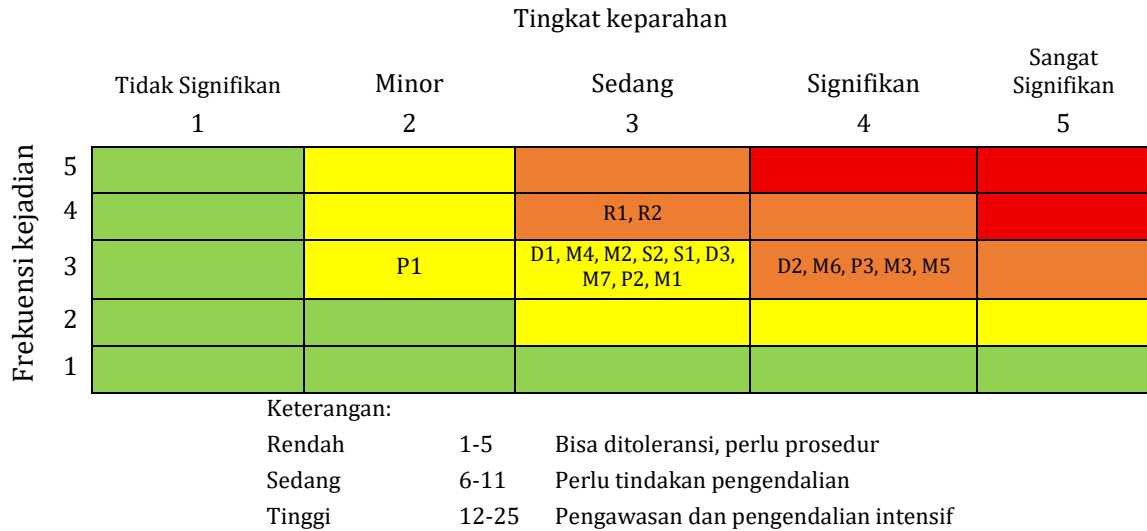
Tingkat keparahan

| Frekuensi kejadian | Tidak Signifikan 1 | Minor 2 | Sedang 3 | Signifikan 4 | Sangat Signifikan 5 |
|---|---|---|---|---|---|
| 5 | | | | | |
| 4 | | | R1, R2 | | |
| 3 | | P1 | D1, M4, M2, S2, S1, D3, M7, P2, M1 | D2, M6, P3, M3, M5 | |
| 2 | | | | | |
| 1 | | | | | |

Keterangan:

| | | |
|---|---|---|
| Rendah | 1-5 | Bisa ditoleransi, perlu prosedur |
| Sedang | 6-11 | Perlu tindakan pengendalian |
| Tinggi | 12-25 | Pengawasan dan pengendalian intensif |